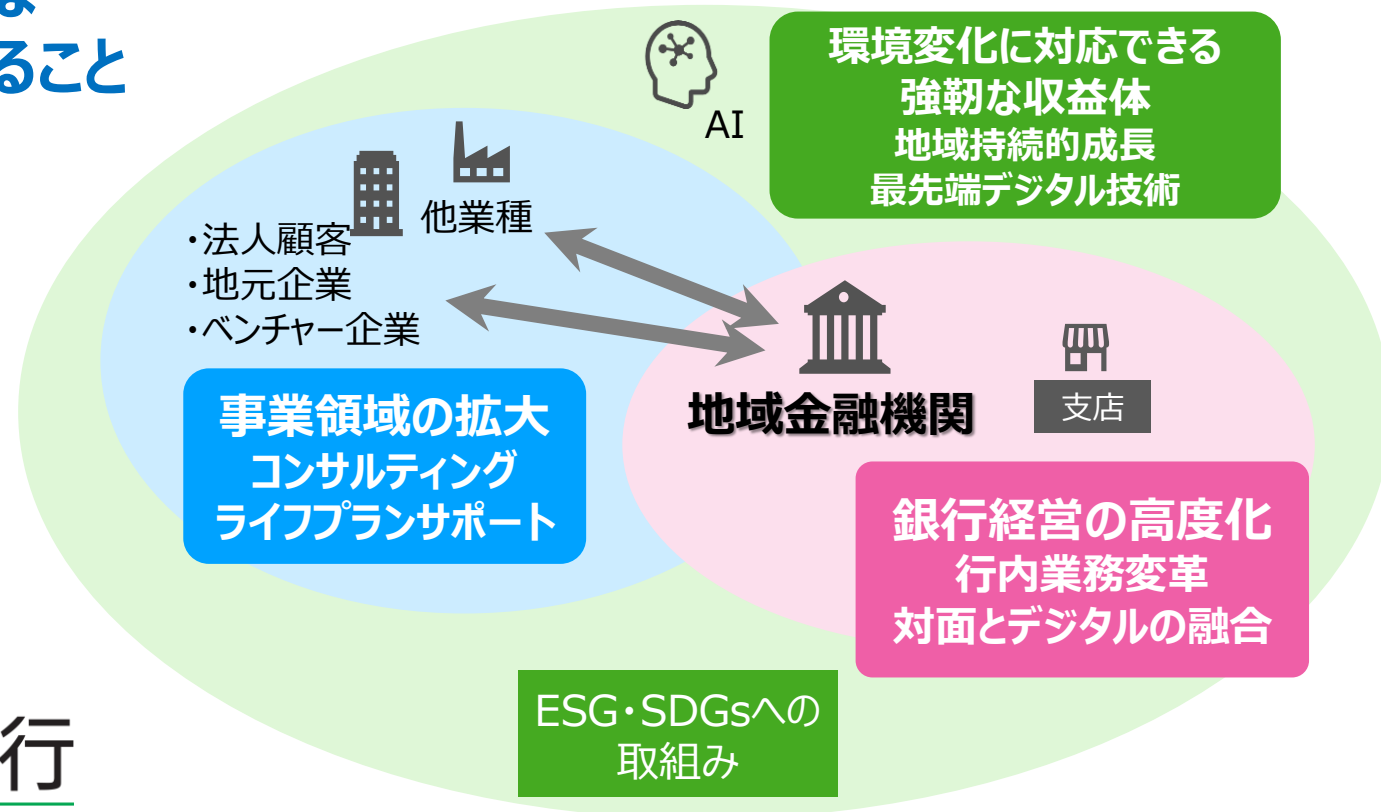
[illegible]
ること

AI

環境変化に対応できる
強靭な収益体
地域持続的成長
最先端デジタル技術

他業種

・法人顧客
・地元企業
・ベンチャー企業

事業領域の拡大
コンサルティング
ライフプランサポート

地域金融機関

支店

銀行経営の高度化
行内業務変革
対面とデジタルの融合

ESG・SDGsへの
取組み

行